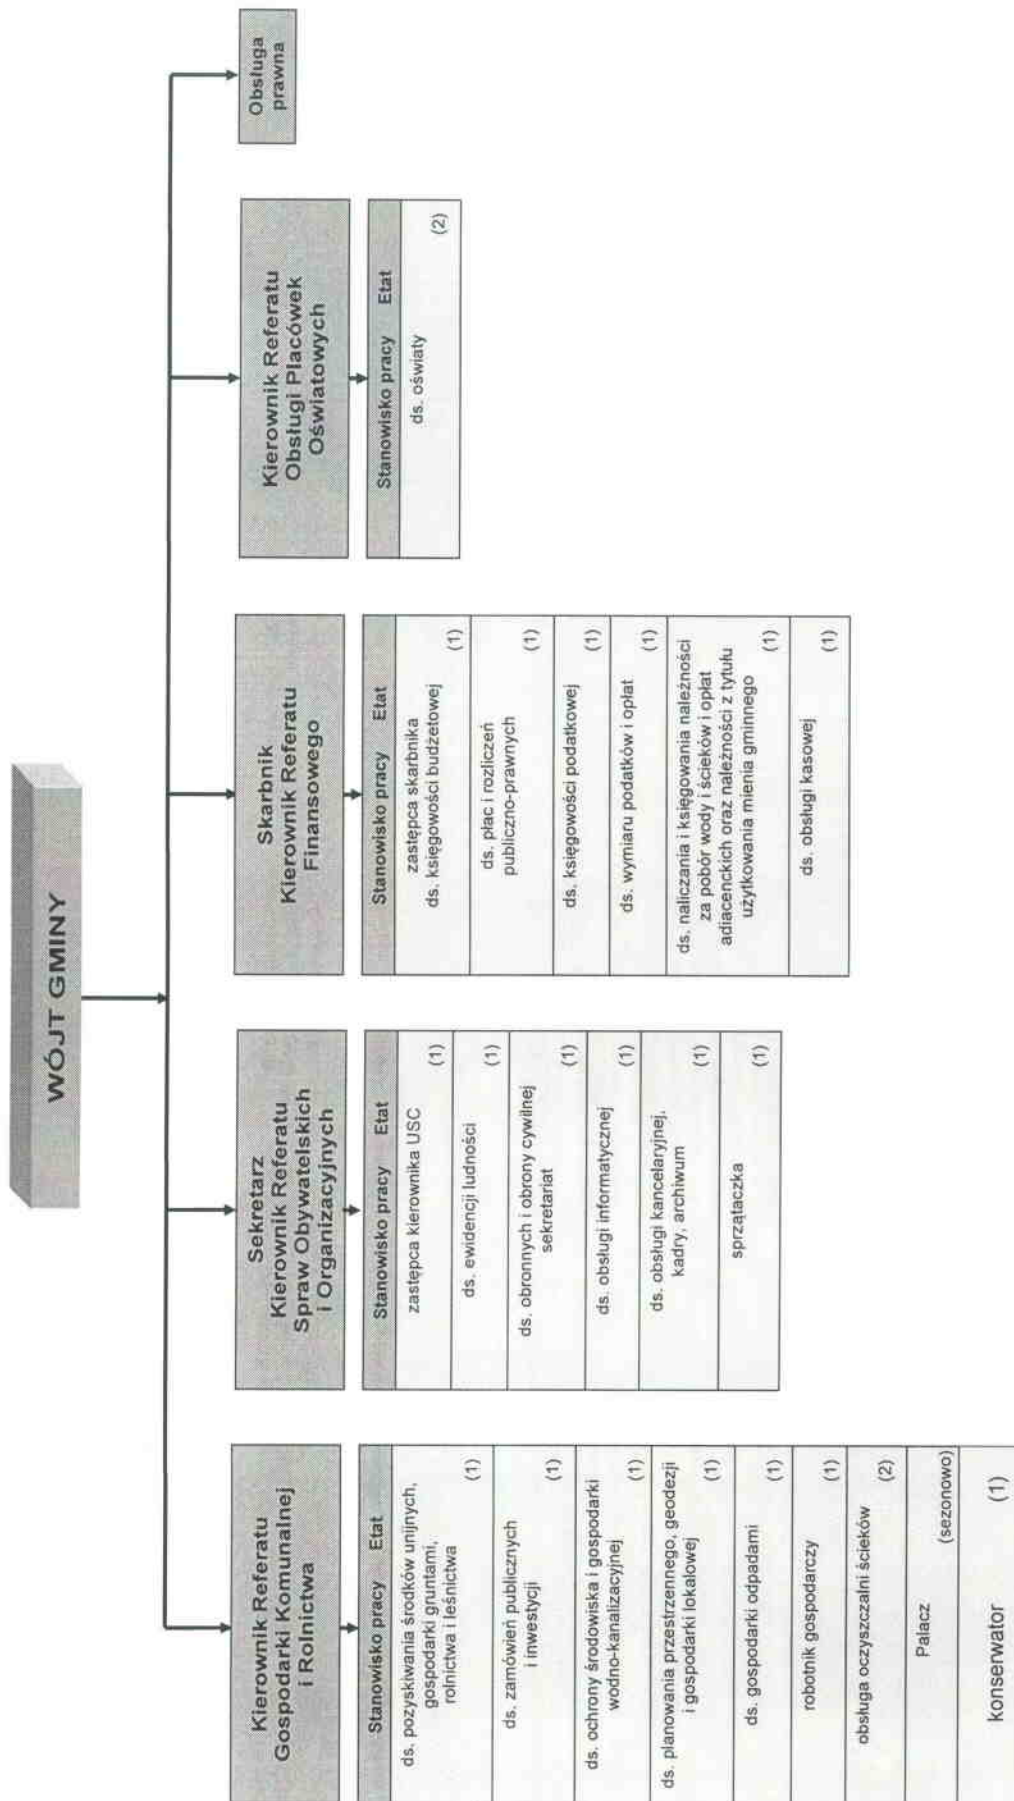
WÓJT GMINY

Kierownik Referatu Gospodarki Komunalnej i Rolnictwa

| Stanowisko pracy | Etat |
|---|---|
| ds. pozyskiwania środków unijnych, gospodarki gruntami, rolnictwa i leśnictwa | (1) |
| ds. zamówień publicznych i inwestycji | (1) |
| ds. ochrony środowiska i gospodarki wodno-kanalizacyjnej | (1) |
| ds. planowania przestrzennego, geodezji i gospodarki lokalowej | (1) |
| ds. gospodarki odpadami | (1) |
| robotnik gospodarczy | (1) |
| obsługa oczyszczalni ścieków | (2) |
| Palacz | (sezonowo) |
| konserwator | (1) |

Sekretarz Kierownik Referatu Spraw Obywatelskich i Organizacyjnych

| Stanowisko pracy | Etat |
|---|---|
| zastępca kierownika USC | (1) |
| ds. ewidencji ludności | (1) |
| ds. obronnych i obrony cywilnej sekretariat | (1) |
| ds. obsługi informatycznej | (1) |
| ds. obsługi kancelaryjnej, kadry, archiwum | (1) |
| sprzątaczka | (1) |

Skarbnik Kierownik Referatu Finansowego

| Stanowisko pracy | Etat |
|---|---|
| zastępca skarbnika ds. księgowości budżetowej | (1) |
| ds. płac i rozliczeń publiczno-prawnych | (1) |
| ds. księgowości podatkowej | (1) |
| ds. wymiaru podatków i opłat | (1) |
| ds. naliczania i księgowania należności za pobór wody i ścieków i opłat adiacenckich oraz należności z tytułu użytkowania mienia gminnego | (1) |
| ds. obsługi kasowej | (1) |

Kierownik Referatu Obsługi Placówek Oświatowych

| Stanowisko pracy | Etat |
|---|---|
| ds. oświaty | (2) |

Obsługa prawna